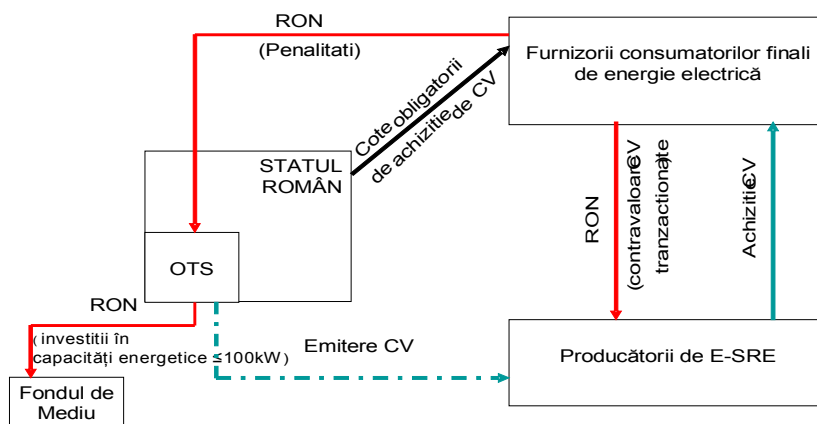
RON
(Penalitati)

Furnizorii consumatorilor finali de energie electrică

Cote obligatorii de achizitie de CV

STATUL ROMÂN

OTS

RON
(contravaloare CV tranzactionate

Achizitie CV

RON
( investitii în capacităţi energetice ≤100kW )

Emitere CV

Producătorii de E-SRE

Fondul de Mediu